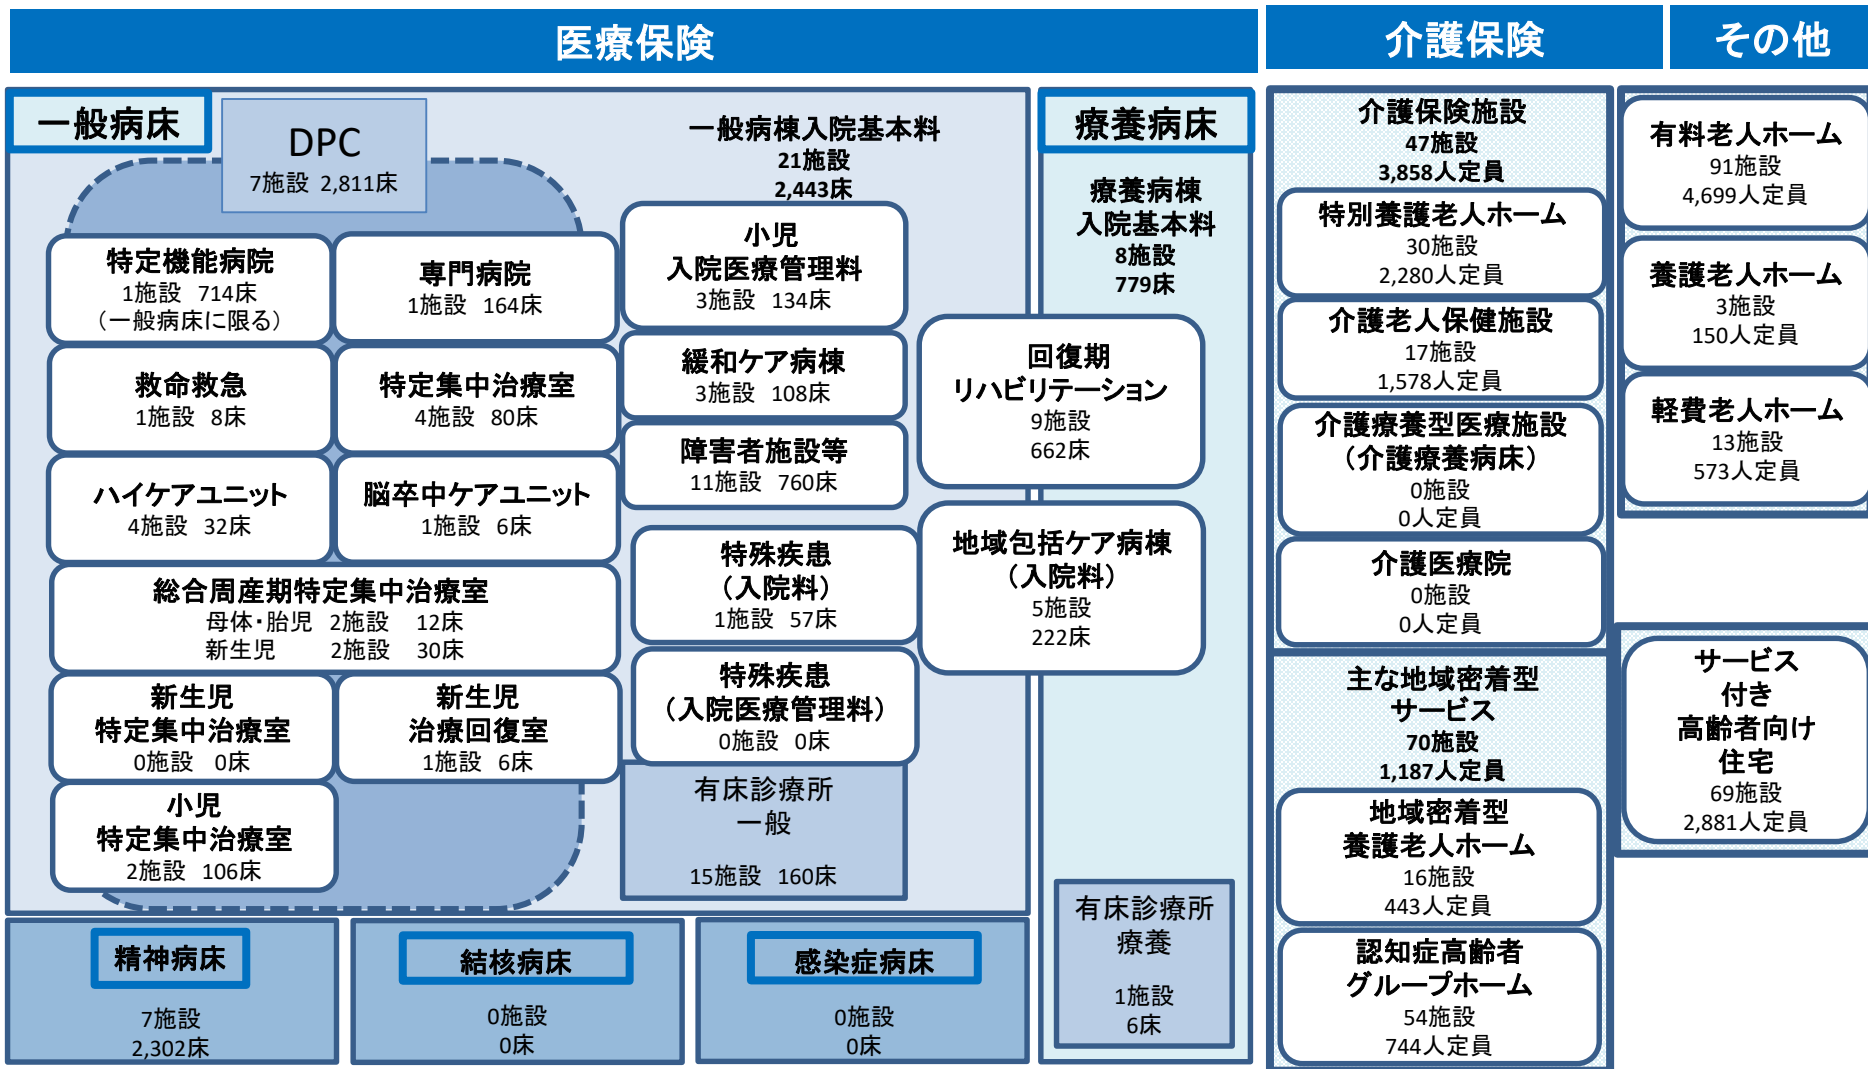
医療保険

介護保険

その他

一般病床

DPC
7施設 2,811床

一般病棟入院基本料
21施設
2,443床

特定機能病院
1施設 714床
（一般病床に限る）

専門病院
1施設 164床

小児
入院医療管理料
3施設 134床

救命救急
1施設 8床

特定集中治療室
4施設 80床

緩和ケア病棟
3施設 108床

障害者施設等
11施設 760床

ハイケアユニット
4施設 32床

脳卒中ケアユニット
1施設 6床

総合周産期特定集中治療室
母体・胎児 2施設 12床
新生児 2施設 30床

特殊疾患
（入院料）
1施設 57床

新生児
特定集中治療室
0施設 0床

新生児
治療回復室
1施設 6床

特殊疾患
（入院医療管理料）
0施設 0床

小児
特定集中治療室
2施設 106床

有床診療所
一般
15施設 160床

療養病床

療養病棟
入院基本料
8施設
779床

回復期
リハビリテーション
9施設
662床

地域包括ケア病棟
（入院料）
5施設
222床

有床診療所
療養
1施設
6床

精神病床
7施設
2,302床

結核病床
0施設
0床

感染症病床
0施設
0床

介護保険施設
47施設
3,858人定員

特別養護老人ホーム
30施設
2,280人定員

介護老人保健施設
17施設
1,578人定員

介護療養型医療施設
（介護療養病床）
0施設
0人定員

介護医療院
0施設
0人定員

主な地域密着型
サービス
70施設
1,187人定員

地域密着型
養護老人ホーム
16施設
443人定員

認知症高齢者
グループホーム
54施設
744人定員

有料老人ホーム
91施設
4,699人定員

養護老人ホーム
3施設
150人定員

軽費老人ホーム
13施設
573人定員

サービス
付き
高齢者向け
住宅
69施設
2,881人定員